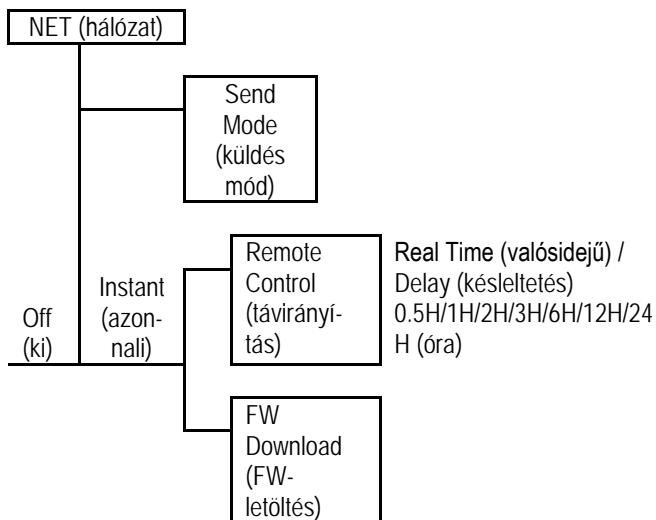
NET (hálózat)

Send Mode (küldés mód)

Off (ki)

Instant (azonnali)

Remote Control (távirányítás)

Real Time (valósidejű) / Delay (késleltetés) 0.5H/1H/2H/3H/6H/12H/24 H (óra)

FW Download (FW-letöltés)